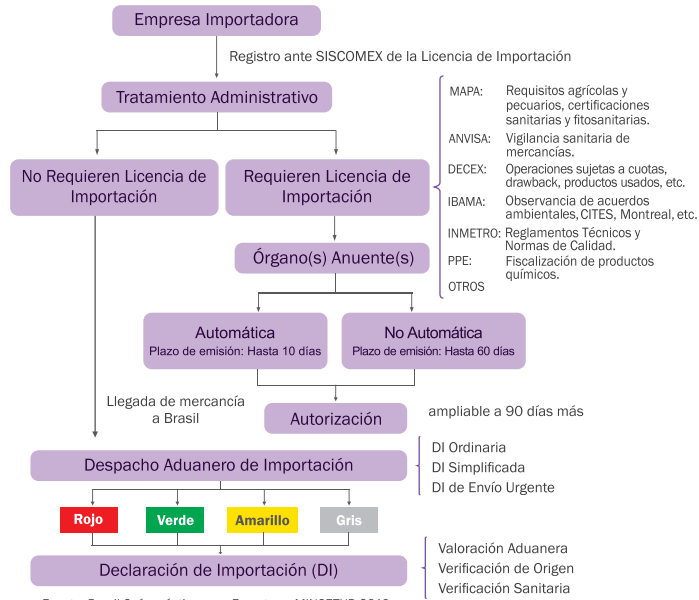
Empresa Importadora

Registro ante SISCOMEX de la Licencia de Importación

Tratamiento Administrativo

No Requieren Licencia de Importación

Requieren Licencia de Importación

MAPA: Requisitos agrícolas y pecuarios, certificaciones sanitarias y fitosanitarias.
ANVISA: Vigilancia sanitaria de mercancías.
DECEX: Operaciones sujetas a cuotas, drawback, productos usados, etc.
IBAMA: Observancia de acuerdos ambientales, CITES, Montreal, etc.
INMETRO: Reglamentos Técnicos y Normas de Calidad.
PPE: Fiscalización de productos químicos.
OTROS

Órgano(s) Anuente(s)

Automática
Plazo de emisión: Hasta 10 días

No Automática
Plazo de emisión: Hasta 60 días

Llegada de mercancía a Brasil

Autorización

ampliable a 90 días más

Despacho Aduanero de Importación

DI Ordinaria
DI Simplificada
DI de Envío Urgente

Rojo
Verde
Amarillo
Gris

Declaración de Importación (DI)

Valoración Aduanera
Verificación de Origen
Verificación Sanitaria

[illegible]